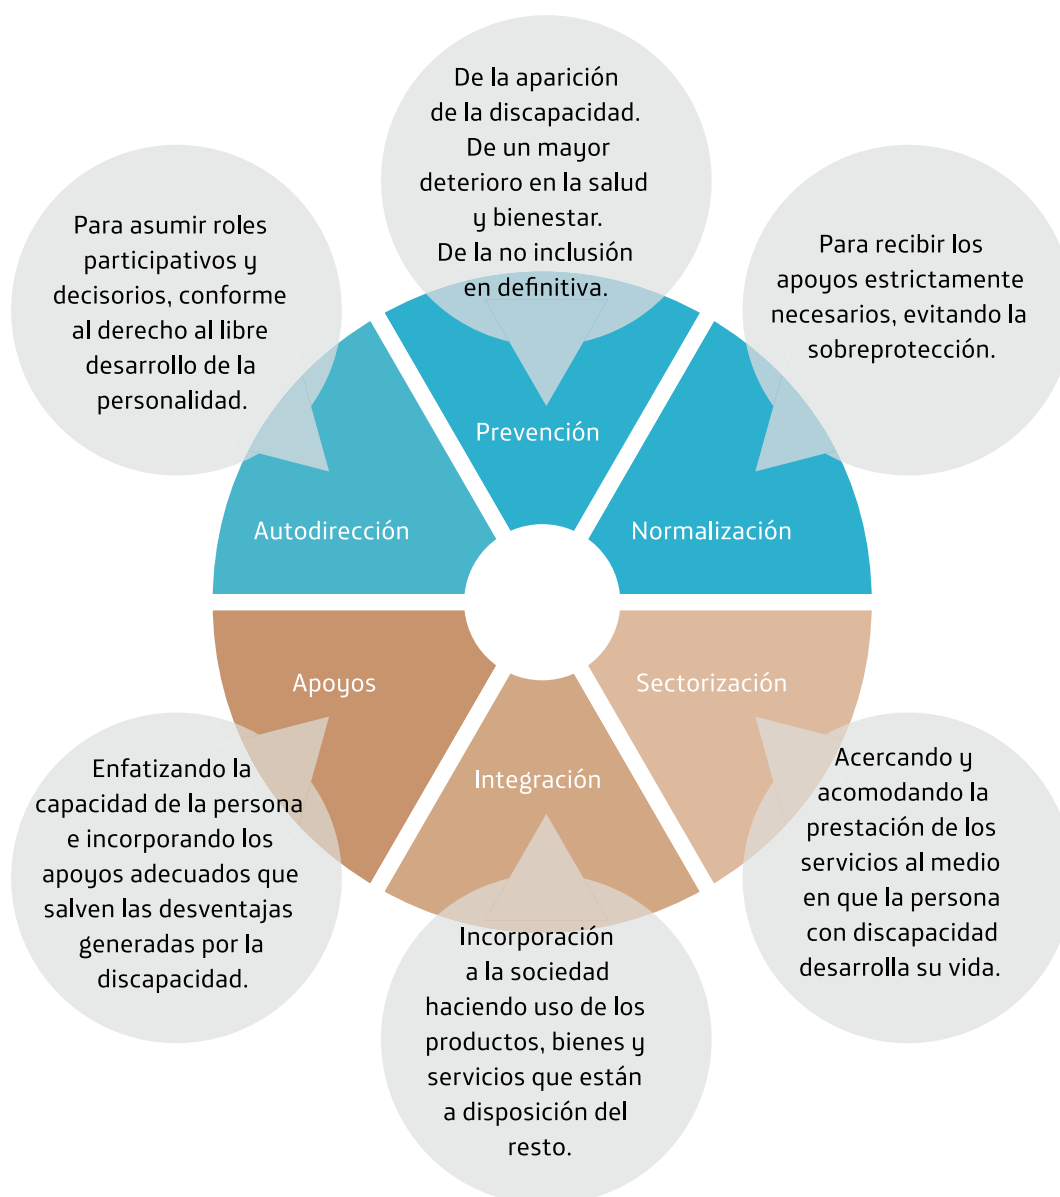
De la aparición de la discapacidad. De un mayor deterioro en la salud y bienestar. De la no inclusión en definitiva.

Para asumir roles participativos y decisorios, conforme al derecho al libre desarrollo de la personalidad.

Para recibir los apoyos estrictamente necesarios, evitando la sobreprotección.

Prevención

Autodirección

Normalización

Apoyos

Sectorización

Integración

Enfatizando la capacidad de la persona e incorporando los apoyos adecuados que salven las desventajas generadas por la discapacidad.

Acercando y acomodando la prestación de los servicios al medio en que la persona con discapacidad desarrolla su vida.

Incorporación a la sociedad haciendo uso de los productos, bienes y servicios que están a disposición del resto.